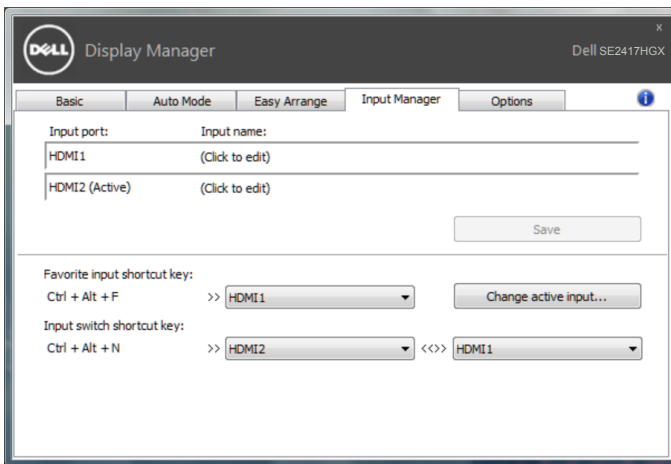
DELL Display Manager

x

Dell SE2417HGX

Basic | Auto Mode | Easy Arrange | Input Manager | Options

Input port: Input name:

HDMI1 (Click to edit)

HDMI2 (Active) (Click to edit)

Save

Favorite input shortcut key:

Ctrl + Alt + F >> HDMI1

Change active input...

Input switch shortcut key:

Ctrl + Alt + N >> HDMI2 <<>> HDMI1